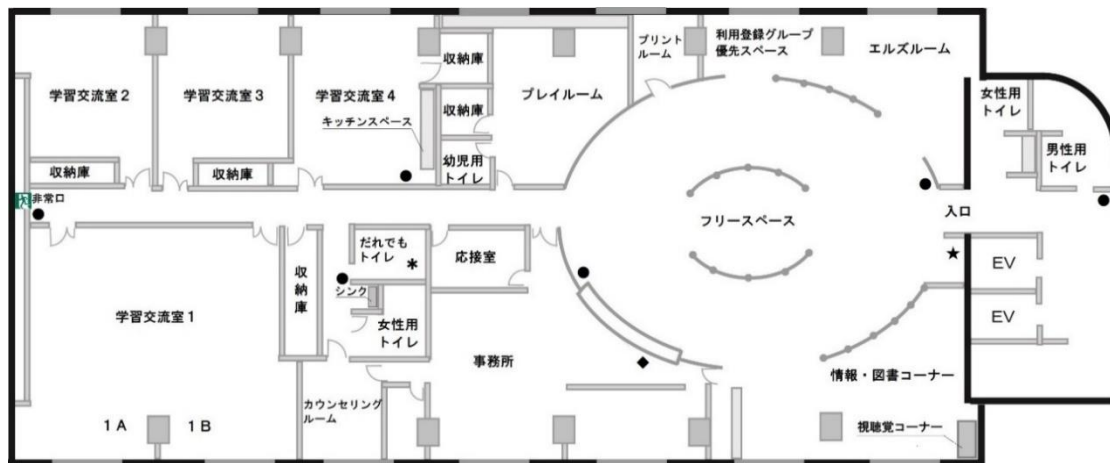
学習交流室２
学習交流室３
学習交流室４
収納庫
収納庫
プレイルーム
プリントルーム
利用登録グループ優先スペース
エルズルーム
女性用トイレ
男性用トイレ
キッチンスペース
幼児用トイレ
収納庫
収納庫
非常口
フリースペース
入口
だれでもトイレ
＊
応接室
★
EV
EV
収納庫
シンク
女性用トイレ
学習交流室１
事務所
情報・図書コーナー
カウンセリングルーム
１A
１B
視聴覚コーナー